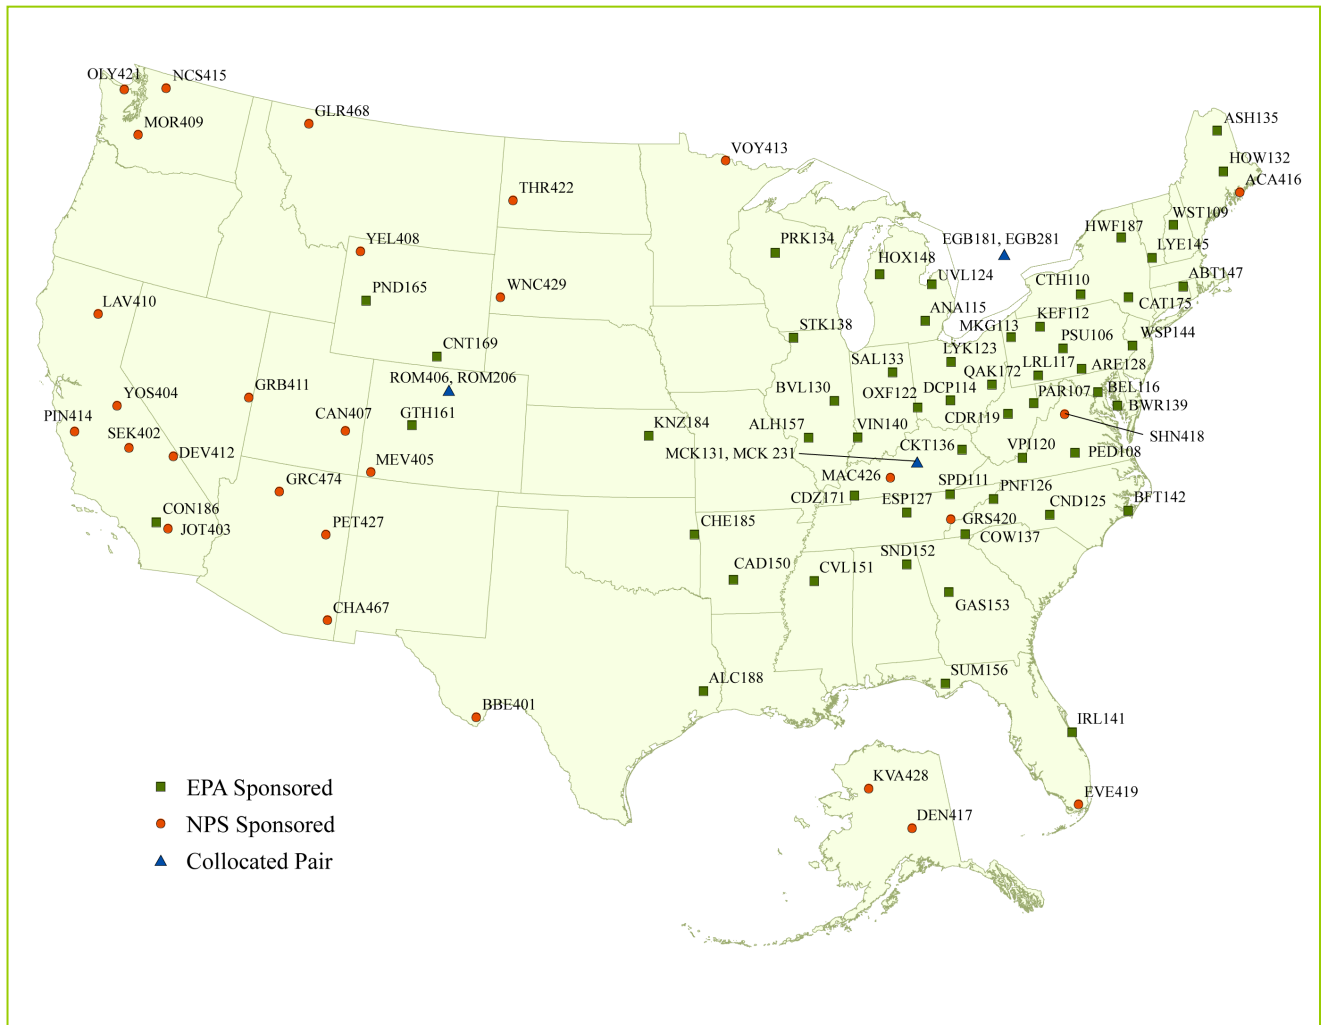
OLY421
NCS415
MOR409
GLR468
VOY413
THR422
YEL408
PND165
WNC429
LAV410
CNT169
ROM406, ROM206
GRB411
YOS404
PIN414
SEK402
CAN407
GTH161
DEV412
MEV405
GRC474
CON186
JOT403
PET427
CHA467
BBE401
KNZ184
CHE185
CAD150
ALC188
PRK134
HOX148
UVL124
EGB181, EGB281
ANA115
STK138
MKG113
LYK123
SAL133
BVL130
OXF122
DCP114
QAK172
ALH157
VIN140
CDR119
MCK131, MCK 231
CKT136
MAC426
CDZ171
ESP127
SPD111
PNF126
GRS420
COW137
SND152
CVL151
GAS153
SUM156
ASH135
HOW132
ACA416
WST109
HWF187
LYE145
CTH110
ABT147
CAT175
KEF112
PSU106
WSP144
LRL117
ARE128
PAR107
BEL116
BWR139
SHN418
VPI120
PED108
CND125
BFT142
IRL141
EVE419
KVA428
DEN417

EPA Sponsored
NPS Sponsored
Collocated Pair